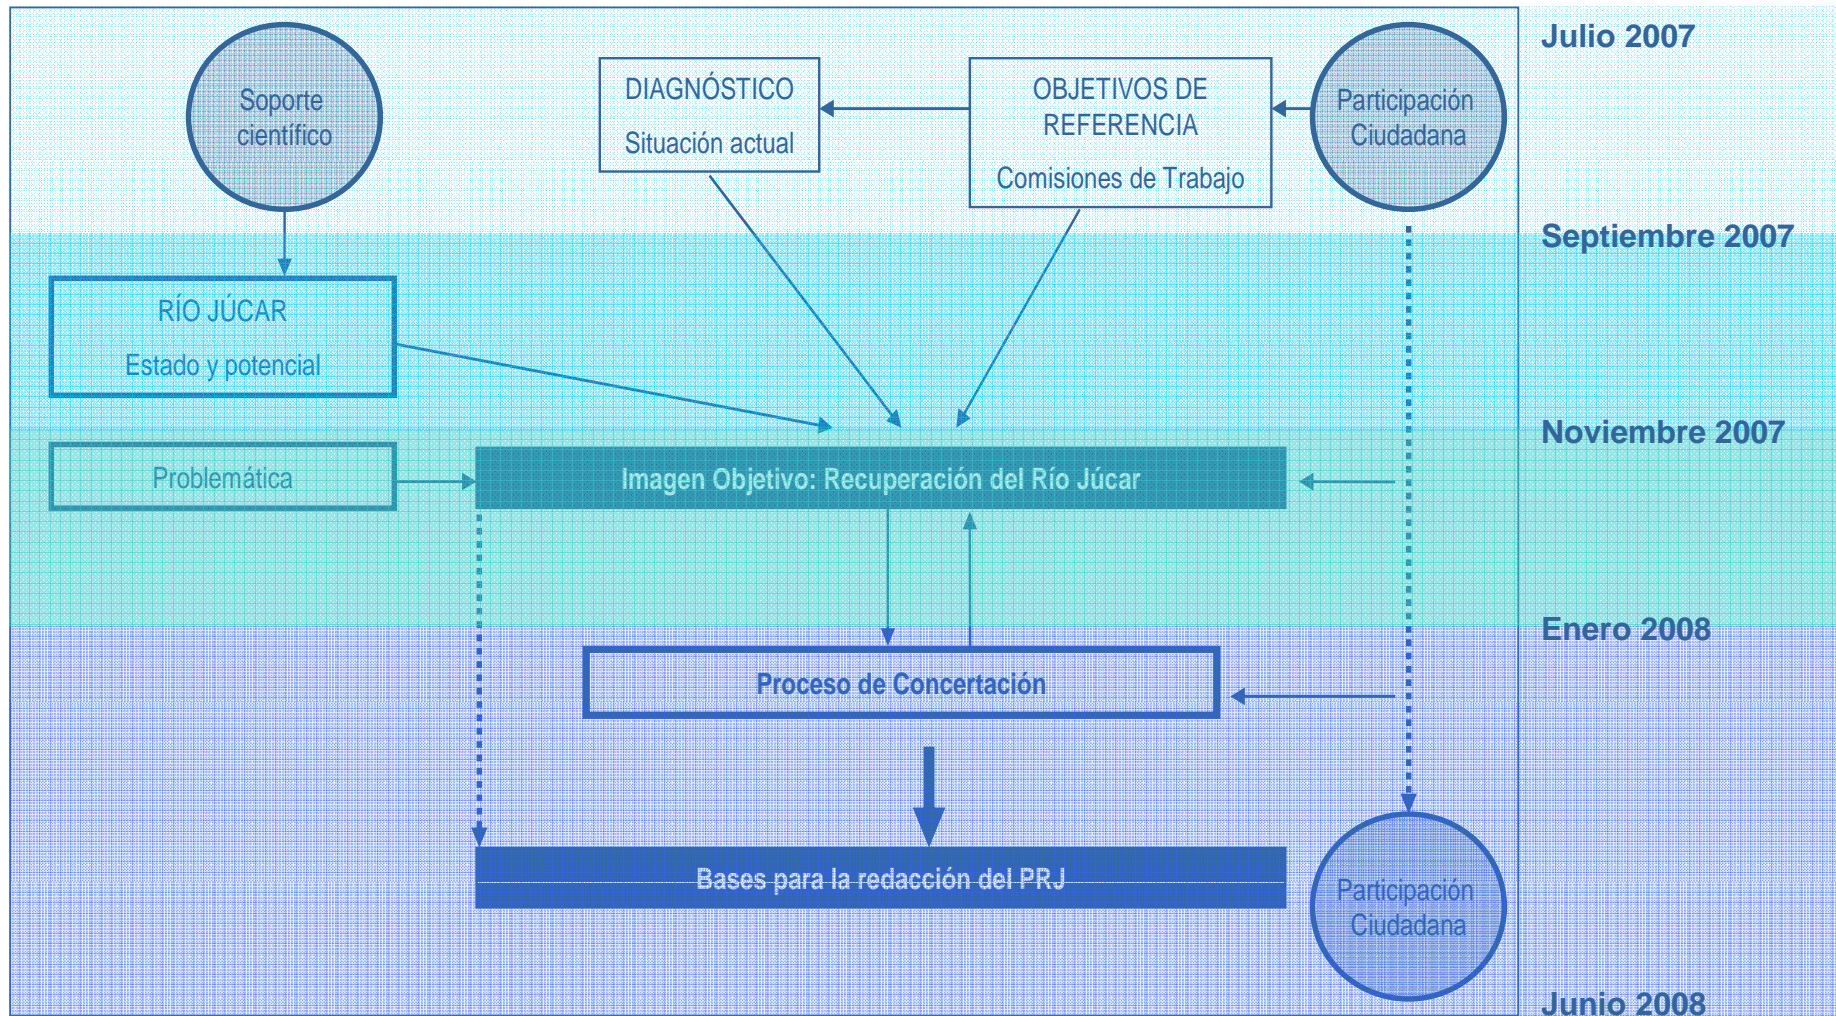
Soporte científico

DIAGNÓSTICO

Situación actual

OBJETIVOS DE REFERENCIA

Comisiones de Trabajo

Participación Ciudadana

Julio 2007

Septiembre 2007

RÍO JÚCAR

Estado y potencial

Noviembre 2007

Problemática

Imagen Objetivo: Recuperación del Río Júcar

Enero 2008

Proceso de Concertación

Bases para la redacción del PRJ

Participación Ciudadana

Junio 2008